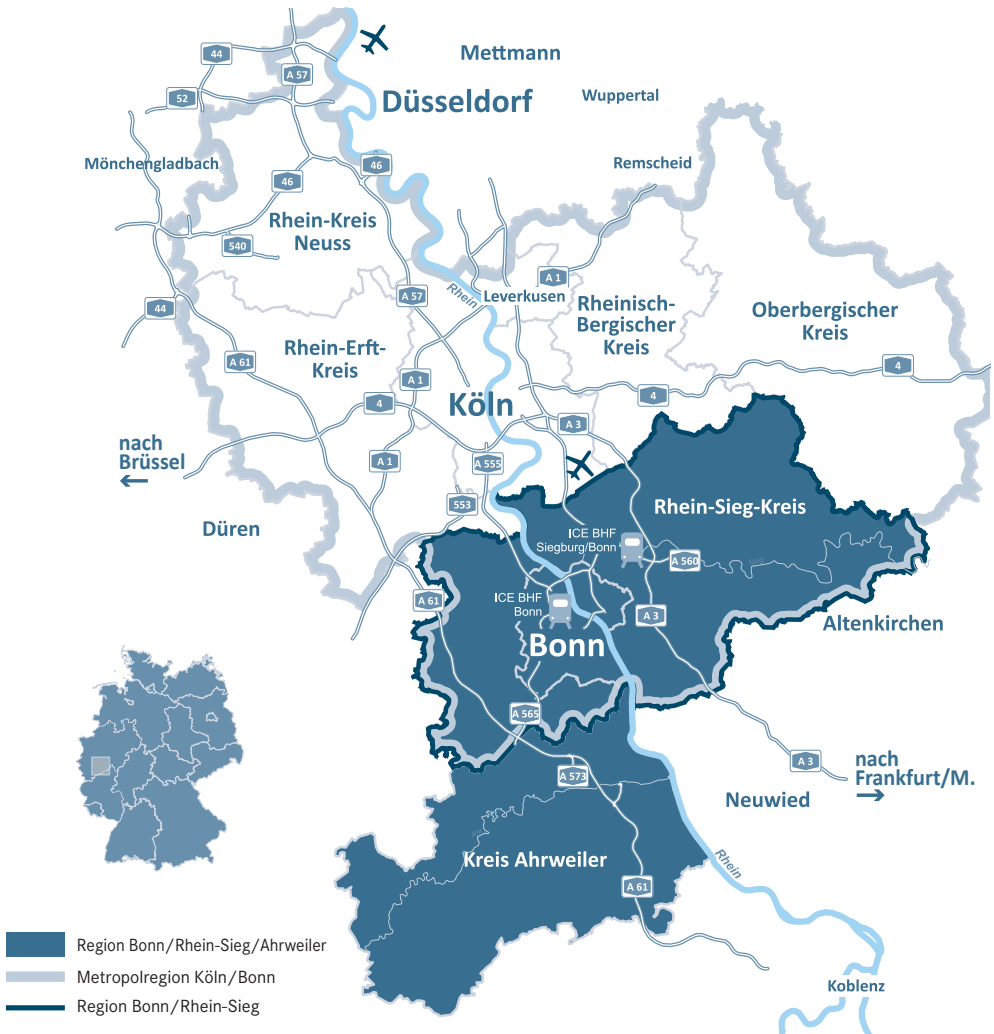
Mettmann
Düsseldorf
Wuppertal
44
A 57
52
Mönchengladbach
46
Remscheid
46
Rhein-Kreis Neuss
540
A 1
A 57
Rhein
Leverkusen
Rheinisch-Bergischer Kreis
Oberbergischer Kreis
44
A 61
Rhein-Erft-Kreis
A 1
4
4
Köln
4
A 3
nach Brüssel
A 1
A 555
Rhein-Sieg-Kreis
553
Düren
ICE BHF Siegburg/Bonn
A 560
ICE BHF Bonn
A 61
A 3
Bonn
Altenkirchen
A 565
A 3
A 573
nach Frankfurt/M.
Neuwied
Kreis Ahrweiler
Rhein
A 61
Region Bonn/Rhein-Sieg/Ahrweiler
Metropolregion Köln/Bonn
Region Bonn/Rhein-Sieg
Koblenz